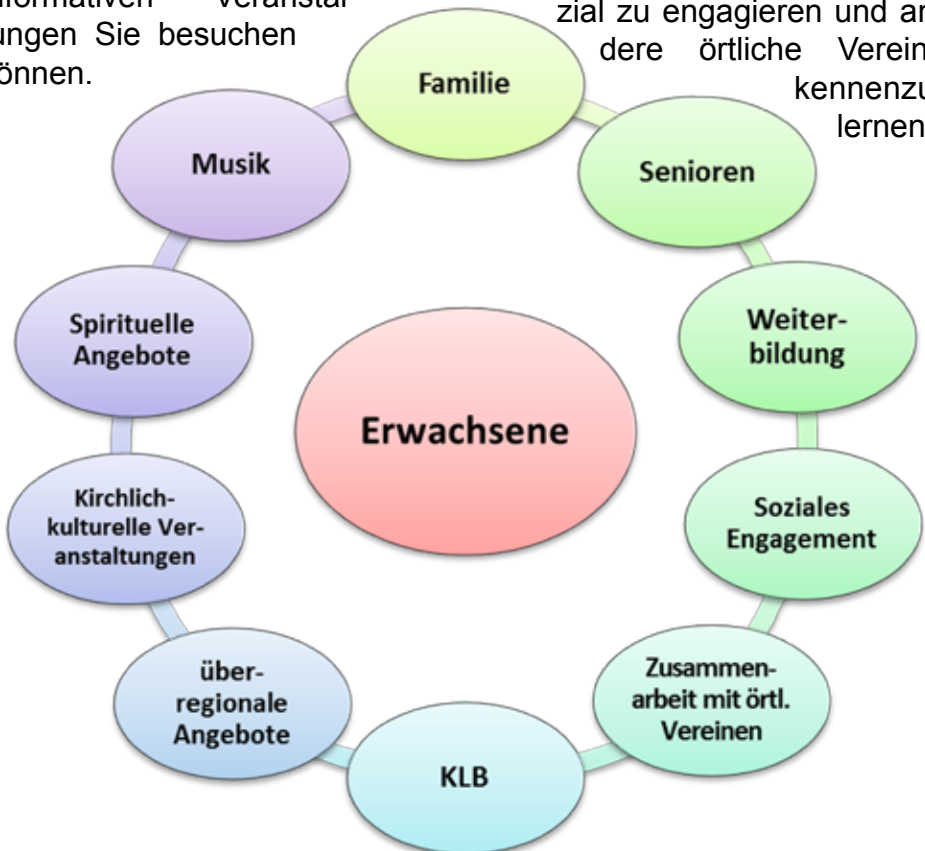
formativen Veranstal tungen Sie besuchen können.

zial zu engagieren und an dere örtliche Verein kennenzu lernen

Familie

Senioren

Musik

Spirituelle Angebote

Erwachsene

Weiterbildung

Kirchlich-kulturelle Veranstaltungen

Soziales Engagement

überregionale Angebote

Zusammenarbeit mit örtl. Vereinen

KLB